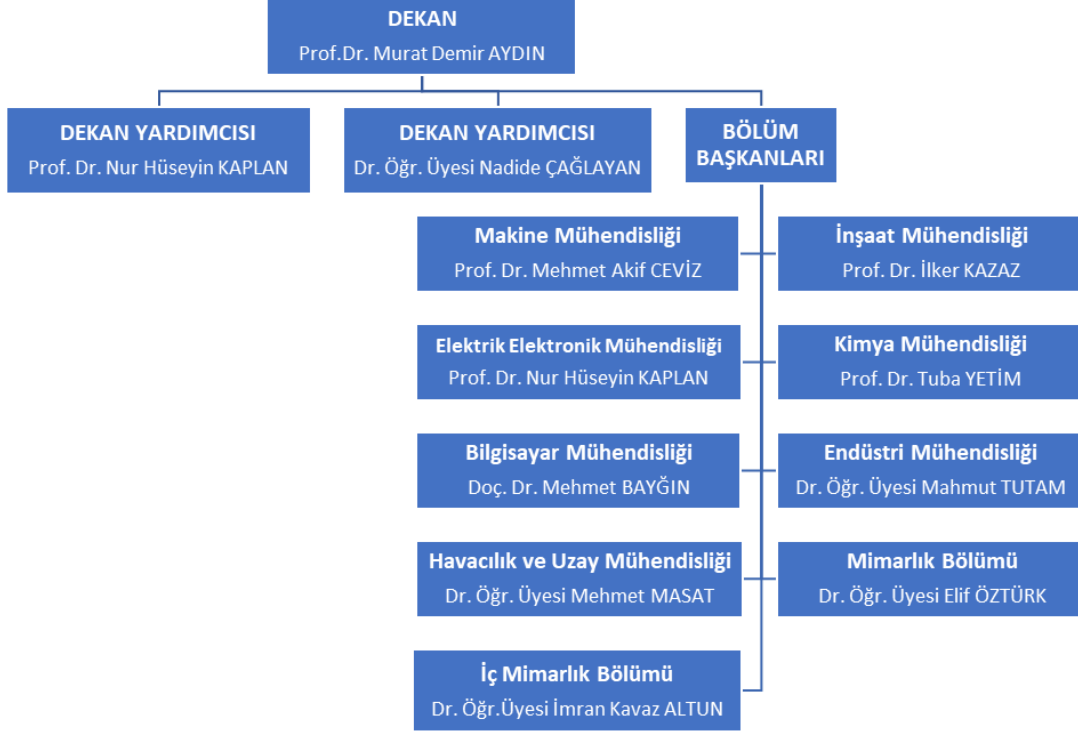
DEKAN
Prof.Dr. Murat Demir AYDIN

DEKAN YARDIMCISI
Prof. Dr. Nur Hüseyin KAPLAN

DEKAN YARDIMCISI
Dr. Öğr. Üyesi Nadide ÇAĞLAYAN

BÖLÜM BAŞKANLARI

Makine Mühendisliği
Prof. Dr. Mehmet Akif CEVİZ

İnşaat Mühendisliği
Prof. Dr. İlker KAZAZ

Elektrik Elektronik Mühendisliği
Prof. Dr. Nur Hüseyin KAPLAN

Kimya Mühendisliği
Prof. Dr. Tuba YETİM

Bilgisayar Mühendisliği
Doç. Dr. Mehmet BAYĞIN

Endüstri Mühendisliği
Dr. Öğr. Üyesi Mahmut TUTAM

Havacılık ve Uzay Mühendisliği
Dr. Öğr. Üyesi Mehmet MASAT

Mimarlık Bölümü
Dr. Öğr. Üyesi Elif ÖZTÜRK

İç Mimarlık Bölümü
Dr. Öğr.Üyesi İmran Kavaz ALTUN